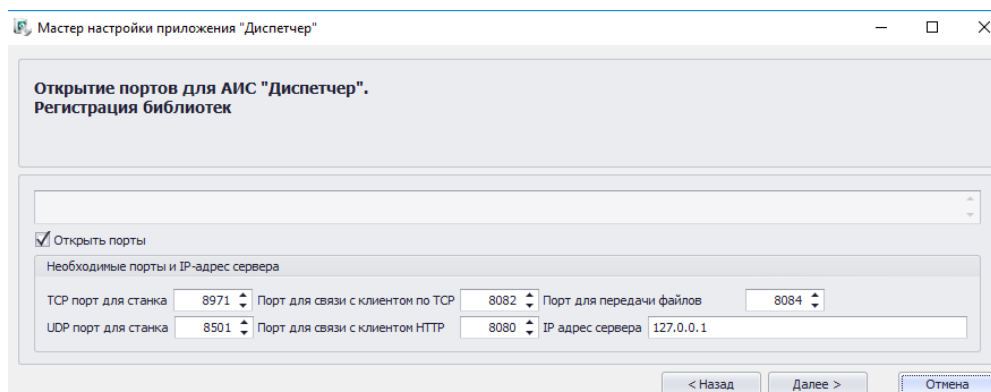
Мастер настройки приложения "Диспетчер"

Открытие портов для АИС "Диспетчер".
Регистрация библиотек

Открыть порты

Необходимые порты и IP-адрес сервера

TCP порт для станка 8971 Порт для связи с клиентом по TCP 8082 Порт для передачи файлов 8084

UDP порт для станка 8501 Порт для связи с клиентом HTTP 8080 IP адрес сервера 127.0.0.1

< Назад Далее > Отмена